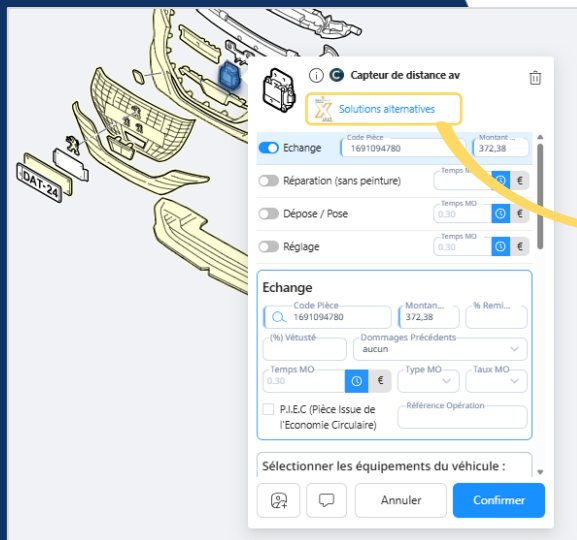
DAT-24

C Capteur de distance av

Solutions alternatives

Echange
Code Pièce
1691094780
Montant
372,38

Réparation (sans peinture)
Temps M

Dépose / Pose
Temps MO
0.30

Réglage
Temps MO
0.30

Echange
Code Pièce
1691094780
Montan
372,38
% Remi

(%) Vétusté
Dommages Précédents
aucun

Temps MO
0.30
€
Type MO
Taux MO

P.I.E.C (Pièce Issue de l'Economie Circulaire)
Référence Opération

Sélectionner les équipements du véhicule :

Annuler
Confirmer